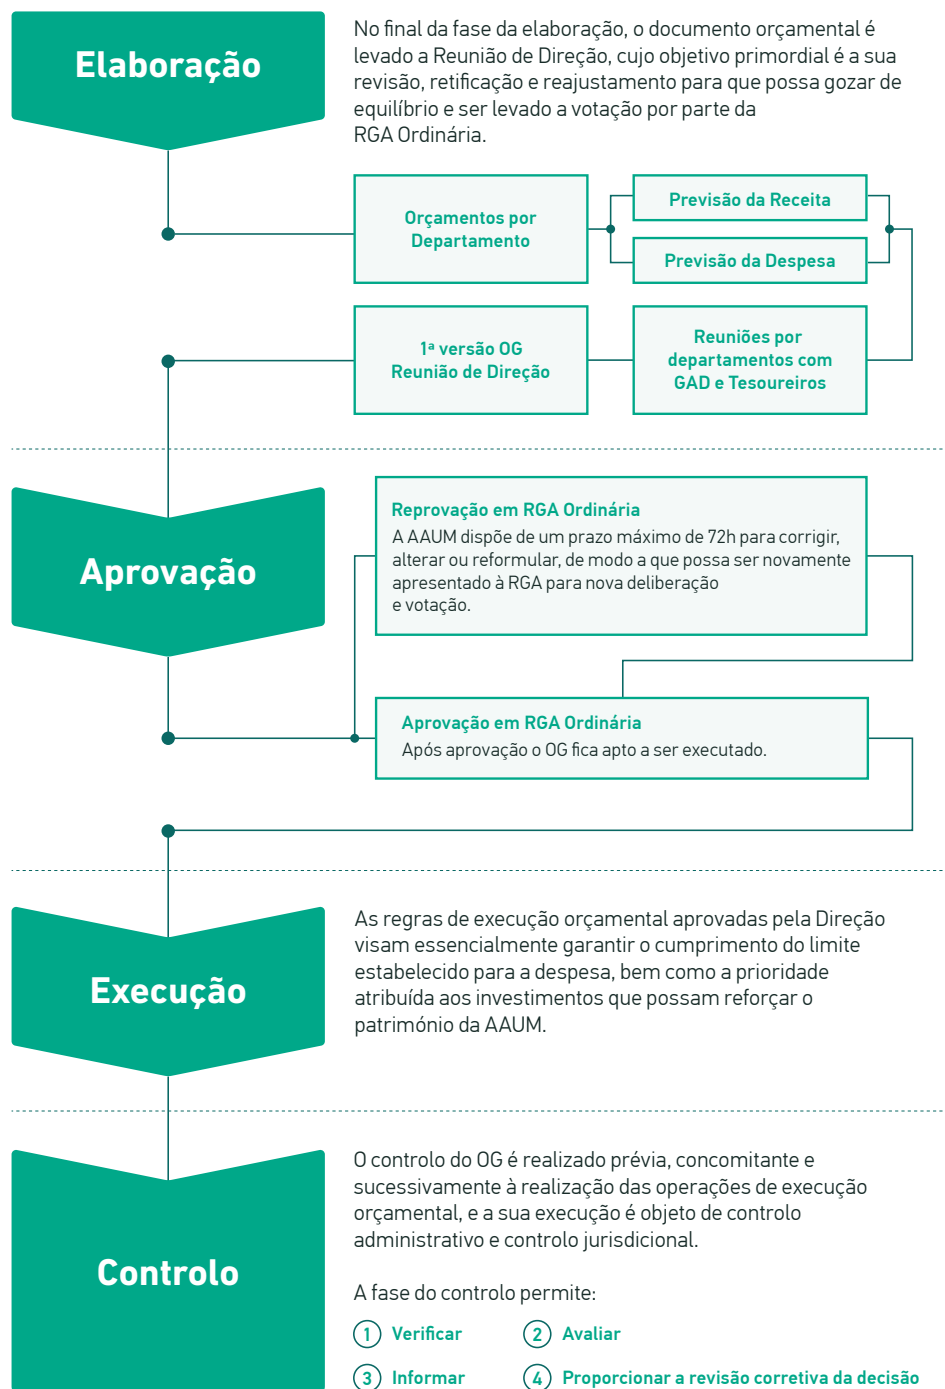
Elaboração

No final da fase da elaboração, o documento orçamental é levado a Reunião de Direção, cujo objetivo primordial é a sua revisão, retificação e reajustamento para que possa gozar de equilíbrio e ser levado a votação por parte da RGA Ordinária.

Orçamentos por Departamento

Previsão da Receita

Previsão da Despesa

1ª versão OG Reunião de Direção

Reuniões por departamentos com GAD e Tesoureiros

Aprovação

Reprovação em RGA Ordinária
A AAUM dispõe de um prazo máximo de 72h para corrigir, alterar ou reformular, de modo a que possa ser novamente apresentado à RGA para nova deliberação e votação.

Aprovação em RGA Ordinária
Após aprovação o OG fica apto a ser executado.

Execução

As regras de execução orçamental aprovadas pela Direção visam essencialmente garantir o cumprimento do limite estabelecido para a despesa, bem como a prioridade atribuída aos investimentos que possam reforçar o património da AAUM.

Controlo

O controlo do OG é realizado prévia, concomitante e sucessivamente à realização das operações de execução orçamental, e a sua execução é objeto de controlo administrativo e controlo jurisdicional.

A fase do controlo permite:

1 Verificar
2 Avaliar
3 Informar
4 Proporcionar a revisão corretiva da decisão